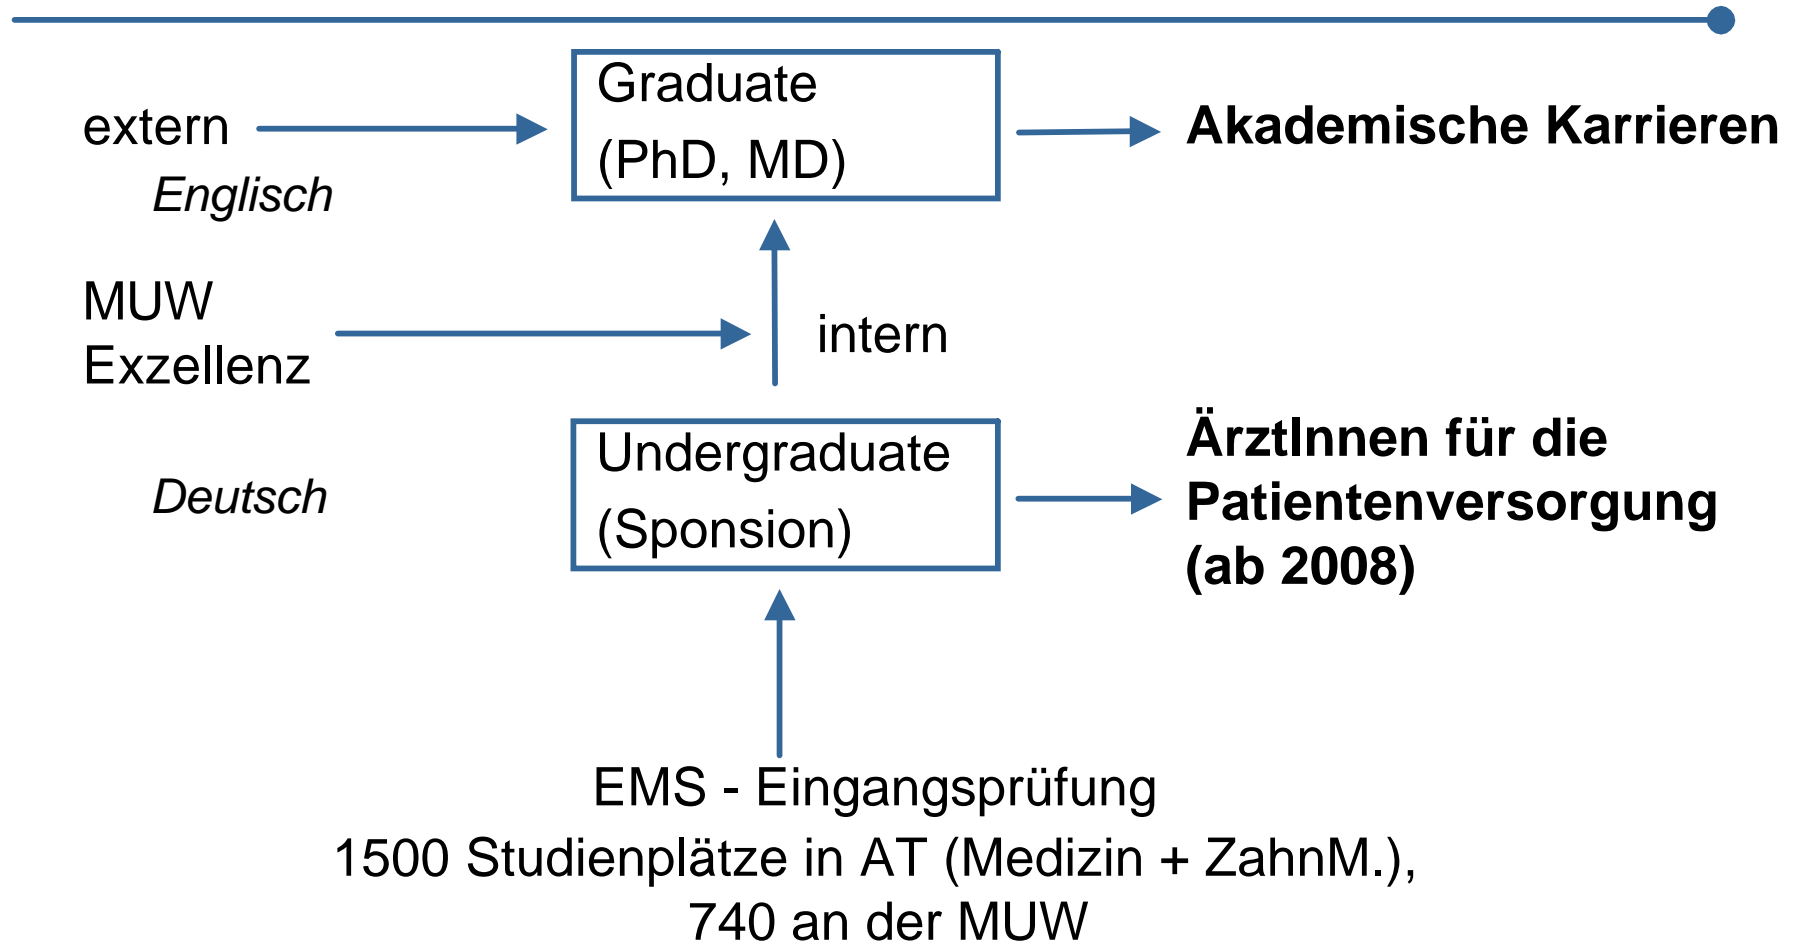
extern

Englisch

Graduate
(PhD, MD)

**Akademische Karrieren**

MUW
Exzellenz

intern

Deutsch

Undergraduate
(Sponsion)

**ÄrztInnen für die Patientenversorgung (ab 2008)**

EMS - Eingangsprüfung
1500 Studienplätze in AT (Medizin + ZahnM.),
740 an der MUW